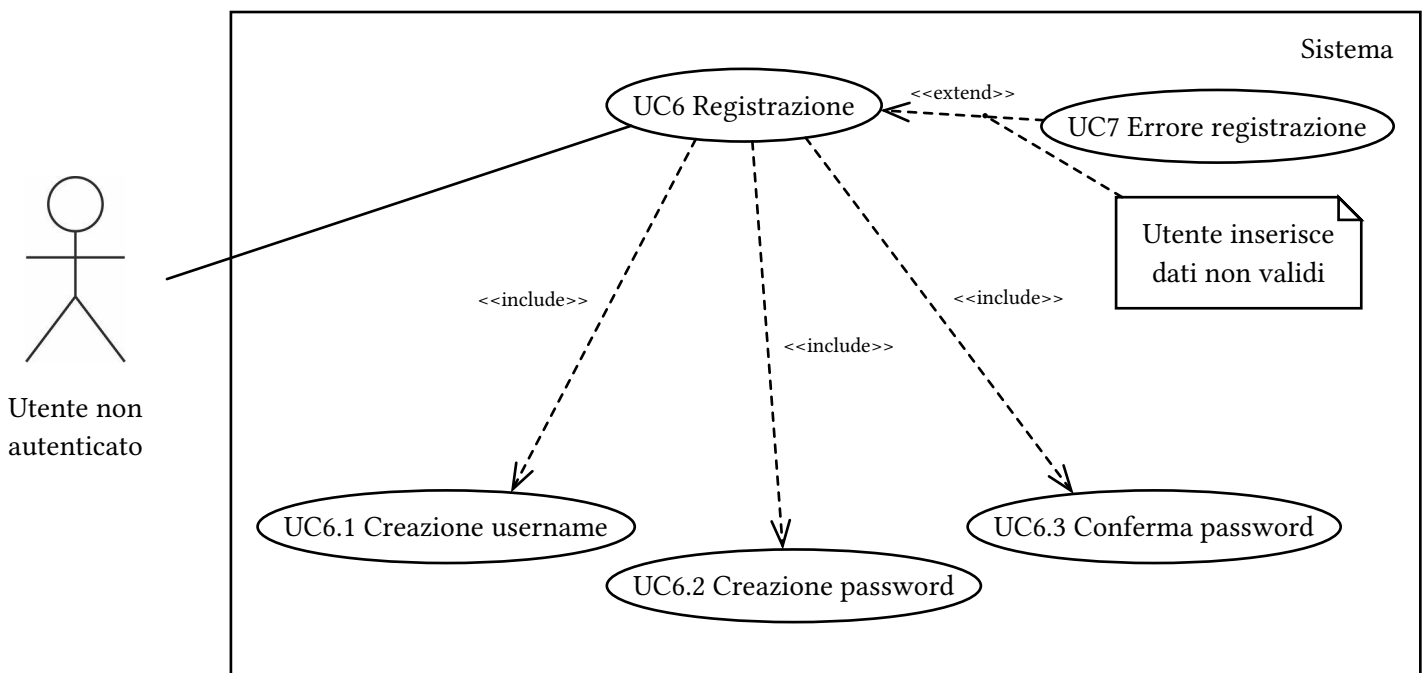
Sistema

UC6 Registrazione

<<extend>>

UC7 Errore registrazione

Utente inserisce dati non validi

Utente non autenticato

<<include>>

<<include>>

<<include>>

UC6.1 Creazione username

UC6.2 Creazione password

UC6.3 Conferma password